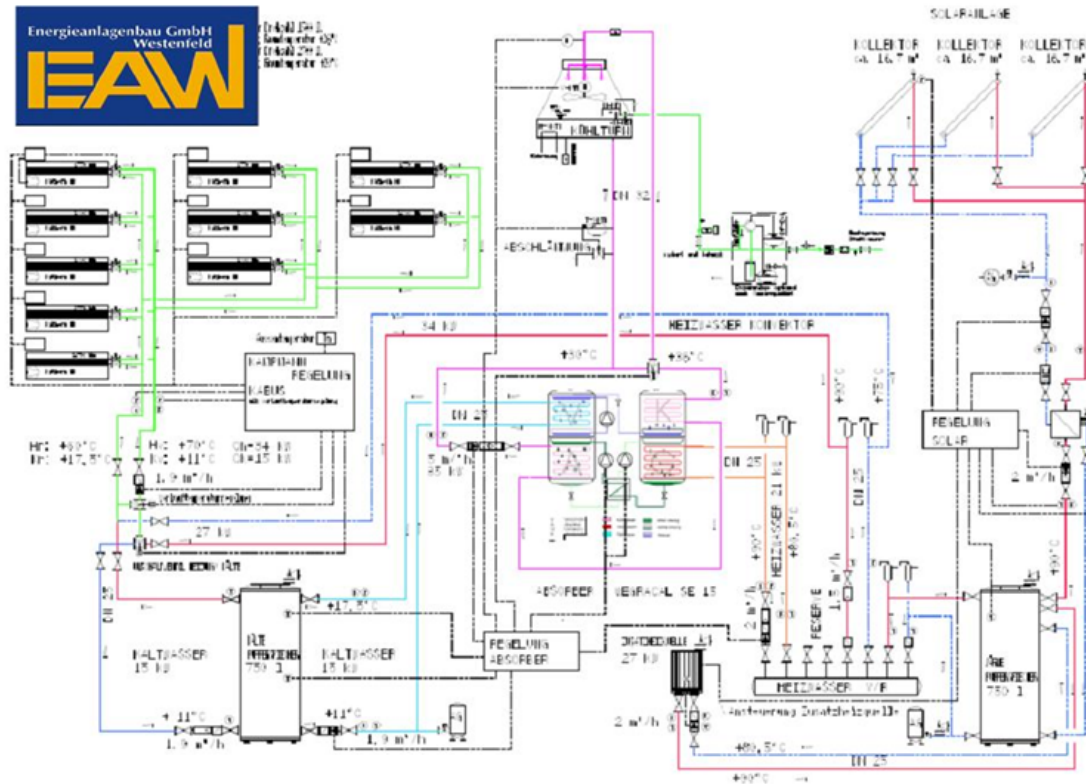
Energieanlagenbau GmbH Westenfeld
EAW

SOLARANLAGE
KOLLEKTOR ca. 16,7 m²
KOLLEKTOR ca. 16,7 m²
KOLLEKTOR ca. 16,7 m²

KÜHLTURM
DN 32
ABSCHLÄMMUNG

34 kW
HEIZWASSER KOLLEKTOR
+88°C
+86°C
REGELUNG SOLAR
2 m³/h

KALTWASSER REGELUNG
KABUS

HT: +69°C
RT: +17,5°C
HT: +70°C
RT: +11°C
Qh=34 kW
Qk=15 kW
1,9 m³/h
27 kW
DN 27
5 m³/h
85 kW
DN 25
HEIZWASSER 21 kW
+90°C
+86,5°C
DN 25
RESERVE
1,5 m³/h
2 m³/h

ABSORBER
WEGRACAL SE 15

KALTWASSER 15 kW
KÄLTE SPEICHER 750 l
KALTWASSER 15 kW
+17,5°C
REGELUNG ABSORBER
ZUSATZHEIZUNG 27 kW
HEIZWASSER V/R
WÄRME SPEICHER 750 l
+11°C
1,9 m³/h
+11°C
1,9 m³/h
2 m³/h
+86,5°C
DN 25
+90°C